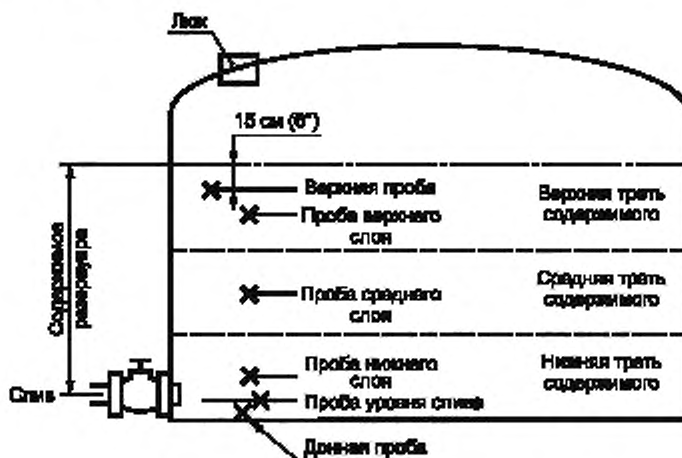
Люк

15 см (6")

Верхняя проба

Проба верхнего слоя

Верхняя треть содержимого

Содержимое резервуара

Проба среднего слоя

Средняя треть содержимого

Проба нижнего слоя

Нижняя треть содержимого

Слив

Проба уровня слива

Донная проба